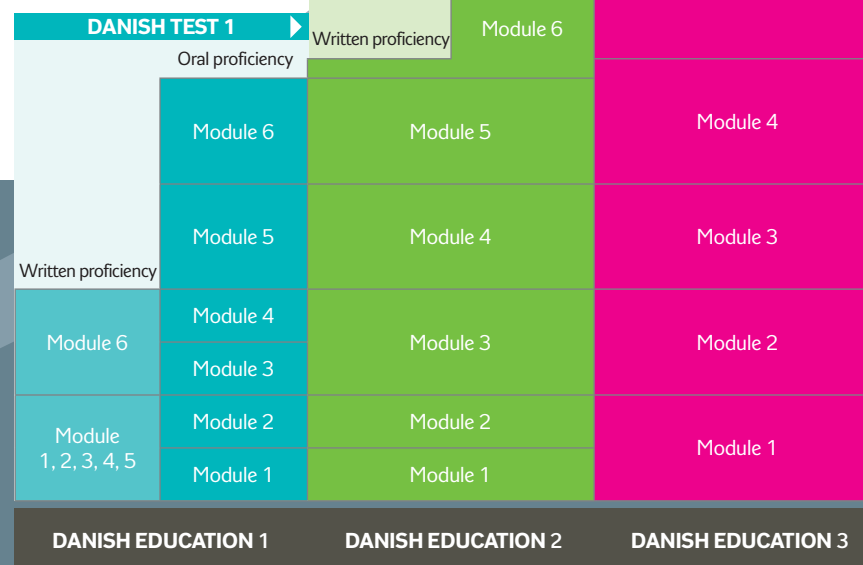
DANISH TEST 1

Written proficiency

Module 6

Oral proficiency

Module 6

Module 5

Module 4

Module 5

Module 4

Module 3

Written proficiency

Module 6

Module 4

Module 3

Module 3

Module 2

Module 1, 2, 3, 4, 5

Module 2

Module 1

Module 2

Module 1

Module 1

DANISH EDUCATION 1

DANISH EDUCATION 2

DANISH EDUCATION 3